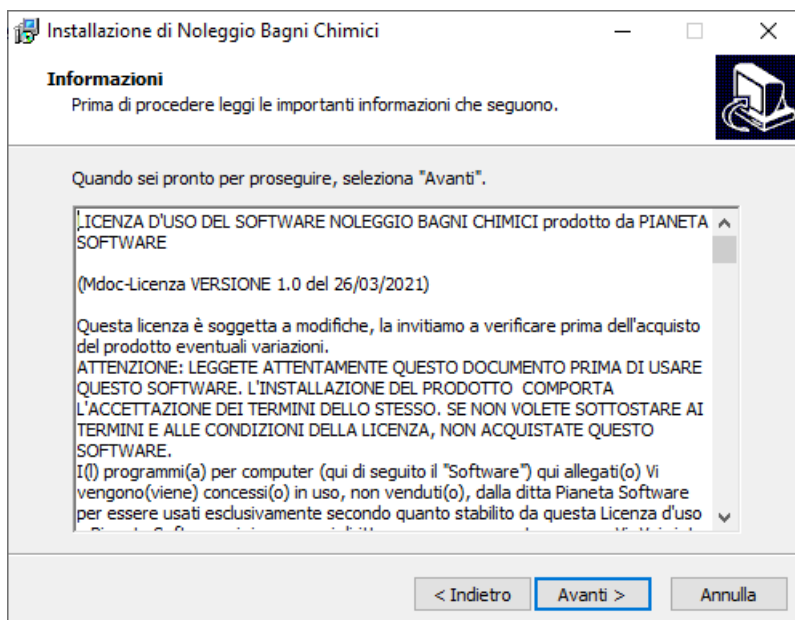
Installazione di Noleggio Bagni Chimici

Informazioni
Prima di procedere leggi le importanti informazioni che seguono.

Quando sei pronto per proseguire, seleziona "Avanti".

LICENZA D'USO DEL SOFTWARE NOLEGGIO BAGNI CHIMICI prodotto da PIANETA SOFTWARE

(Mdoc-Licenza VERSIONE 1.0 del 26/03/2021)

Questa licenza è soggetta a modifiche, la invitiamo a verificare prima dell'acquisto del prodotto eventuali variazioni.
ATTENZIONE: LEGGETE ATTENTAMENTE QUESTO DOCUMENTO PRIMA DI USARE QUESTO SOFTWARE. L'INSTALLAZIONE DEL PRODOTTO COMPORTA L'ACCETTAZIONE DEI TERMINI DELLO STESSO. SE NON VOLETE SOTTOSTARE AI TERMINI E ALLE CONDIZIONI DELLA LICENZA, NON ACQUISTATE QUESTO SOFTWARE.
I(l) programmi(a) per computer (qui di seguito il "Software") qui allegati(o) Vi vengono(viene) concessi(o) in uso, non venduti(o), dalla ditta Pianeta Software per essere usati esclusivamente secondo quanto stabilito da questa Licenza d'uso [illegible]

< Indietro
Avanti >
Annulla